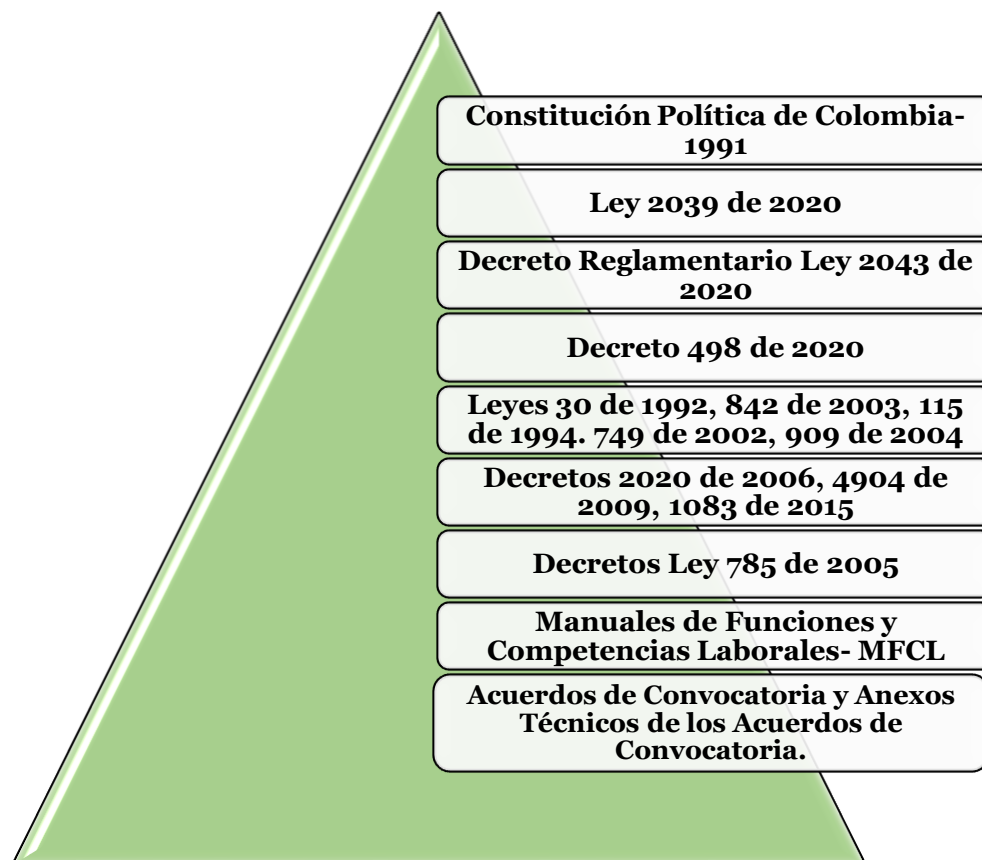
Constitución Política de Colombia-1991

Ley 2039 de 2020

Decreto Reglamentario Ley 2043 de 2020

Decreto 498 de 2020

Leyes 30 de 1992, 842 de 2003, 115 de 1994. 749 de 2002, 909 de 2004

Decretos 2020 de 2006, 4904 de 2009, 1083 de 2015

Decretos Ley 785 de 2005

Manuales de Funciones y Competencias Laborales- MFCL

Acuerdos de Convocatoria y Anexos Técnicos de los Acuerdos de Convocatoria.